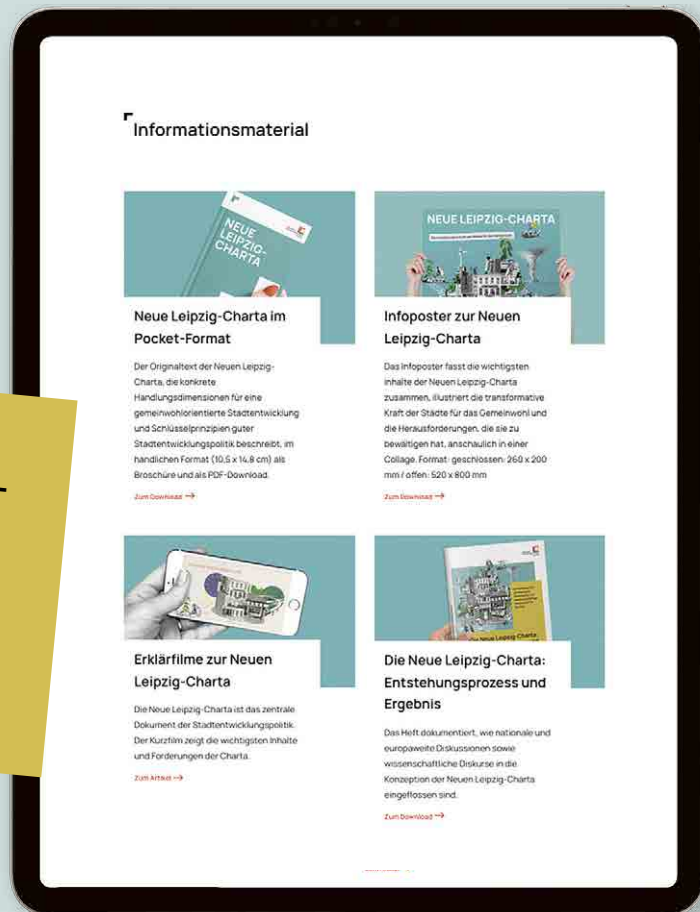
Informationsmaterial

NEUE LEIPZIG-CHARTA

Neue Leipzig-Charta im Pocket-Format

Der Originaltext der Neuen Leipzig-Charta, die konkrete Handlungsdimensionen für eine gemeinwohlorientierte Stadtentwicklung und Schlüsselprinzipien guter Stadtentwicklungspolitik beschreibt, im handlichen Format (10,5 x 14,8 cm) als Broschüre und als PDF-Download.

Zum Download →

NEUE LEIPZIG-CHARTA

Infoposter zur Neuen Leipzig-Charta

Das Infoposter fasst die wichtigsten Inhalte der Neuen Leipzig-Charta zusammen, illustriert die transformative Kraft der Städte für das Gemeinwohl und die Herausforderungen, die sie zu bewältigen hat, anschaulich in einer Collage. Format: geschlossen: 260 x 200 mm / offen: 520 x 800 mm

Zum Download →

Erklärfilme zur Neuen Leipzig-Charta

Die Neue Leipzig-Charta ist das zentrale Dokument der Stadtentwicklungspolitik. Der Kurzfilm zeigt die wichtigsten Inhalte und Forderungen der Charta.

Zum Artikel →

Die Neue Leipzig-Charta

Die Neue Leipzig-Charta: Entstehungsprozess und Ergebnis

Das Heft dokumentiert, wie nationale und europaweite Diskussionen sowie wissenschaftliche Diskurse in die Konzeption der Neuen Leipzig-Charta eingeflossen sind.

Zum Download →